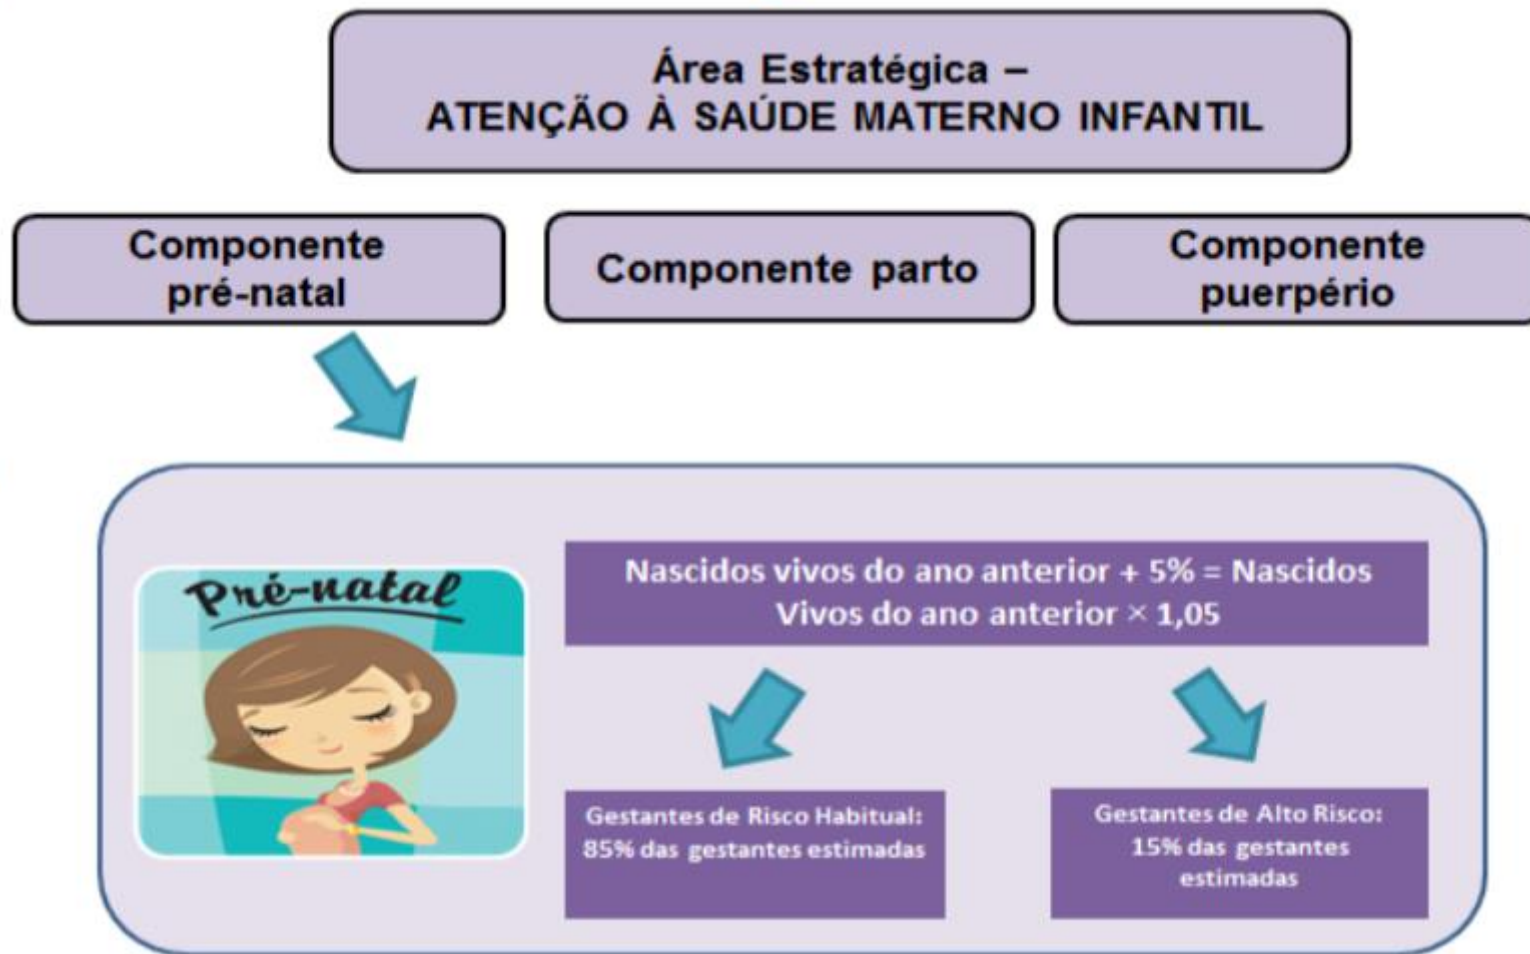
Área Estratégica –
ATENÇÃO À SAÚDE MATERNO INFANTIL

Componente pré-natal

Componente parto

Componente puerpério

Pré-natal

Nascidos vivos do ano anterior + 5% = Nascidos Vivos do ano anterior × 1,05

Gestantes de Risco Habitual: 85% das gestantes estimadas

Gestantes de Alto Risco: 15% das gestantes estimadas